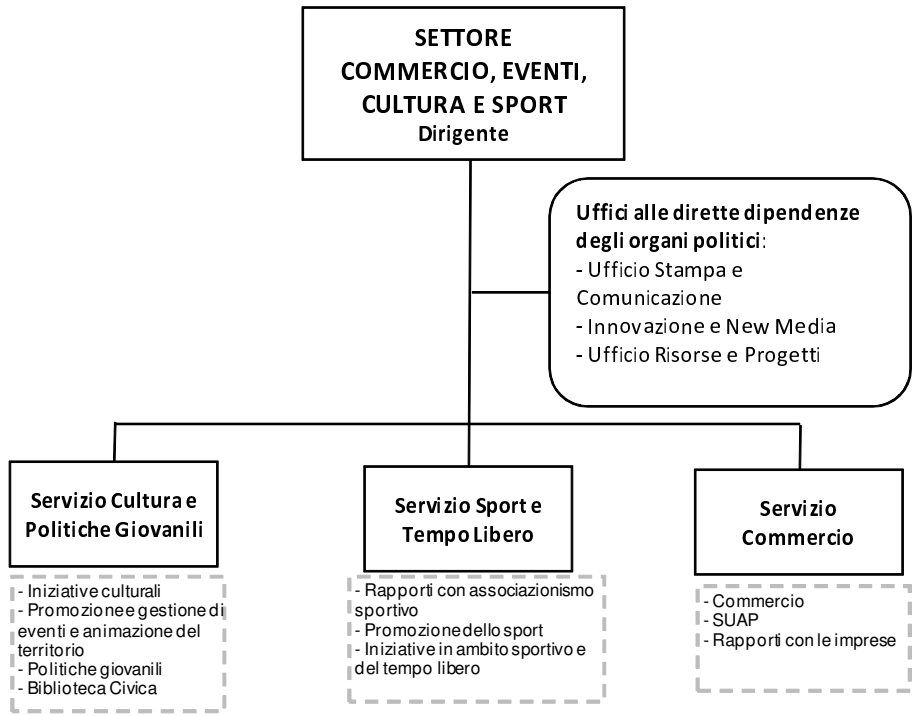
SETTORE
COMMERCIO, EVENTI, CULTURA E SPORT
Dirigente

Uffici alle dirette dipendenze degli organi politici:
- Ufficio Stampa e Comunicazione
- Innovazione e New Media
- Ufficio Risorse e Progetti

Servizio Cultura e Politiche Giovanili

- Iniziative culturali
- Promozione e gestione di eventi e animazione del territorio
- Politiche giovanili
- Biblioteca Civica

Servizio Sport e Tempo Libero

- Rapporti con associazionismo sportivo
- Promozione dello sport
- Iniziative in ambito sportivo e del tempo libero

Servizio Commercio

- Commercio
- SUAP
- Rapporti con le imprese